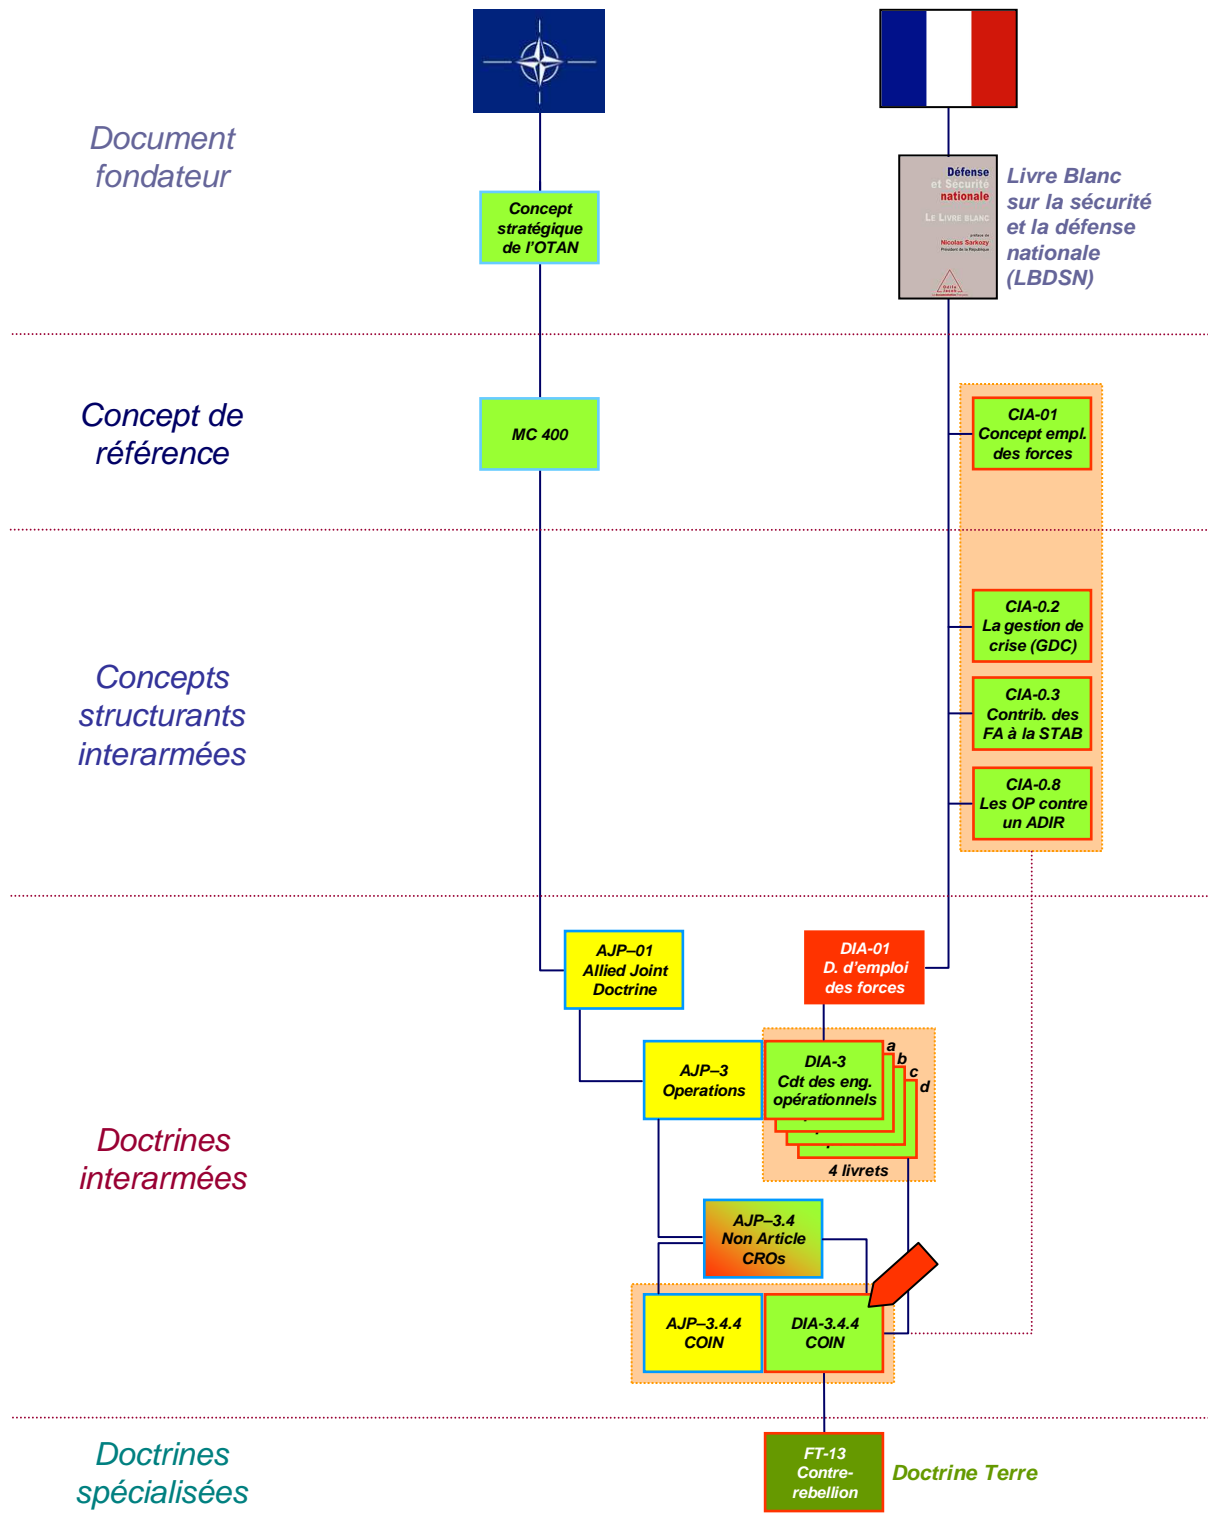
Document fondateur

Concept stratégique de l'OTAN

Défense et Sécurité nationale
Le Livre blanc
préface de Nicolas Sarkozy
Président de la République

Livre Blanc sur la sécurité et la défense nationale (LBDSN)

Concept de référence

MC 400

CIA-01 Concept empl. des forces

Concepts structurants interarmées

CIA-0.2 La gestion de crise (GDC)

CIA-0.3 Contrib. des FA à la STAB

CIA-0.8 Les OP contre un ADIR

Doctrines interarmées

AJP–01 Allied Joint Doctrine

DIA-01 D. d'emploi des forces

AJP–3 Operations

DIA-3 Cdt des eng. opérationnels

a
b
c
d

4 livrets

AJP–3.4 Non Article CROs

AJP–3.4.4 COIN

DIA-3.4.4 COIN

Doctrines spécialisées

FT-13 Contre-rebellion

Doctrine Terre